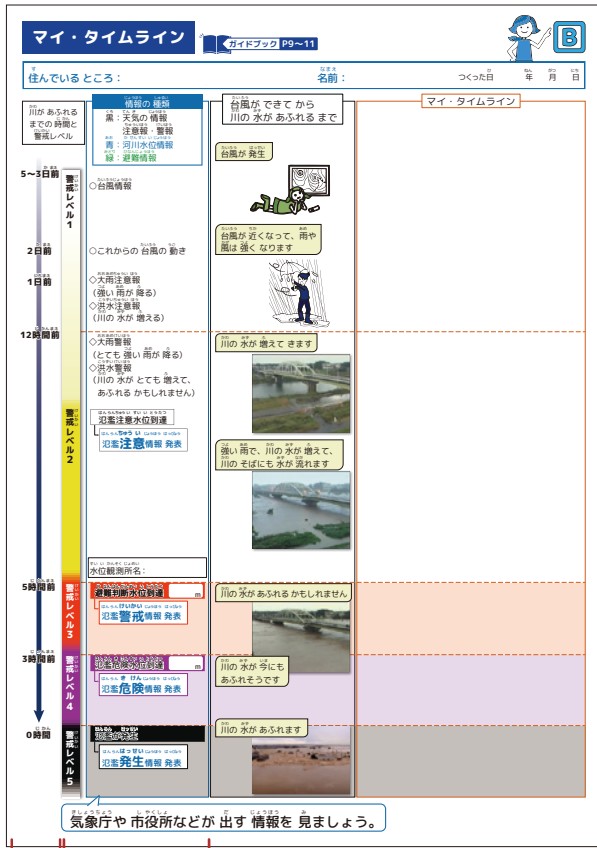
マイ・タイムライン

ガイドブック P9〜11

B

住んでいる ところ：

名前：

つくった日　年　月　日

川が あふれる までの 時間と 警戒レベル

情報の 種類
黒：天気の 情報
注意報・警報
青：河川水位情報
緑：避難情報

台風が できて から 川の 水が あふれる まで

マイ・タイムライン

5〜3日前

警戒レベル1

○台風情報

台風が 発生

2日前

○これからの 台風の 動き

台風が 近くなって、雨や 風は 強く なります

1日前

◇大雨注意報
（強い 雨が 降る）
◇洪水注意報
（川の 水が 増える）

12時間前

◇大雨警報
（とても 強い 雨が 降る）
◇洪水警報
（川の 水が とても 増えて、あふれる かもしれません）

川の 水が 増えて きます

警戒レベル2

氾濫注意水位到達

氾濫注意情報 発表

強い 雨で、川の 水が 増えて、川の そばにも 水が 流れます

水位観測所名：

5時間前

警戒レベル3

避難判断水位到達

m

氾濫警戒情報 発表

川の 水が あふれる かもしれません

3時間前

警戒レベル4

氾濫危険水位到達

m

氾濫危険情報 発表

川の 水が 今にも あふれそうです

0時間

警戒レベル5

氾濫が発生

氾濫発生情報 発表

川の 水が あふれます

気象庁や 市役所などが 出す 情報を 見ましょう。